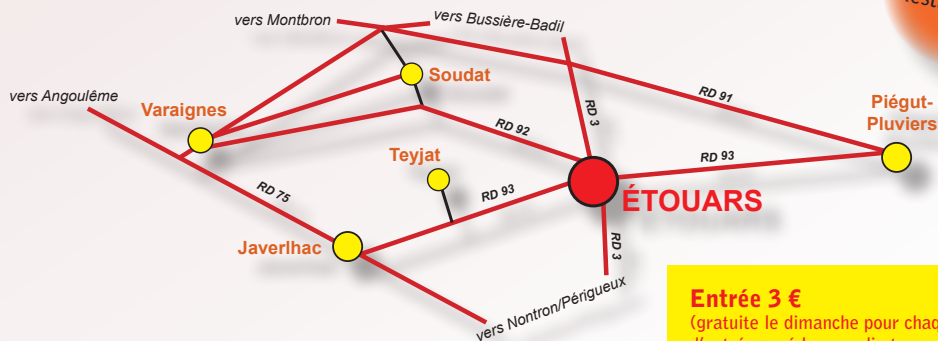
vers Montbron
vers Bussière-Badil
vers Angoulême
Soudat
Varaignes
RD 91
RD 3
RD 92
Piégut-Pluviers
Teyjat
RD 93
RD 93
ÉTOUARS
RD 75
RD 3
Javerlhac
vers Nontron/Périgueux

Entrée 3 €
(gratuite le dimanche pour chac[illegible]